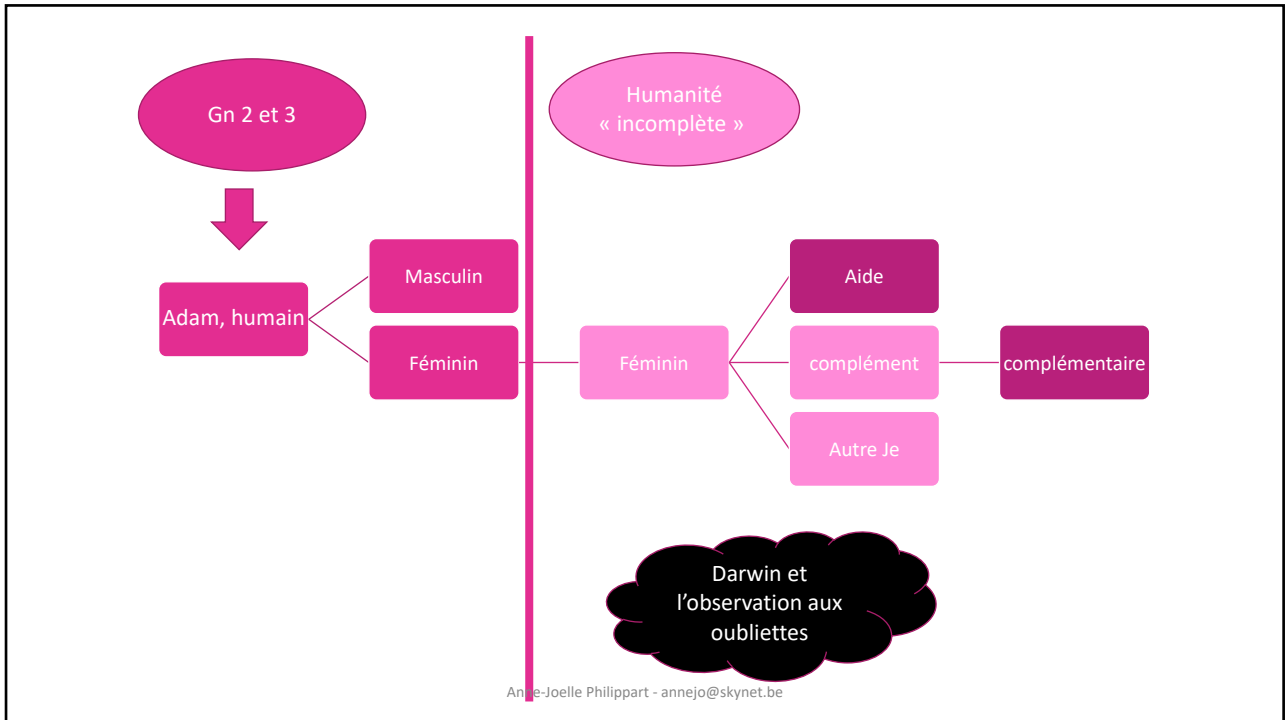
Gn 2 et 3

Adam, humain

Masculin

Féminin

Humanité « incomplète »

Féminin

Aide

complément

complémentaire

Autre Je

Darwin et l'observation aux oubliettes

Anne-Joelle Philippart - annejo@skynet.be